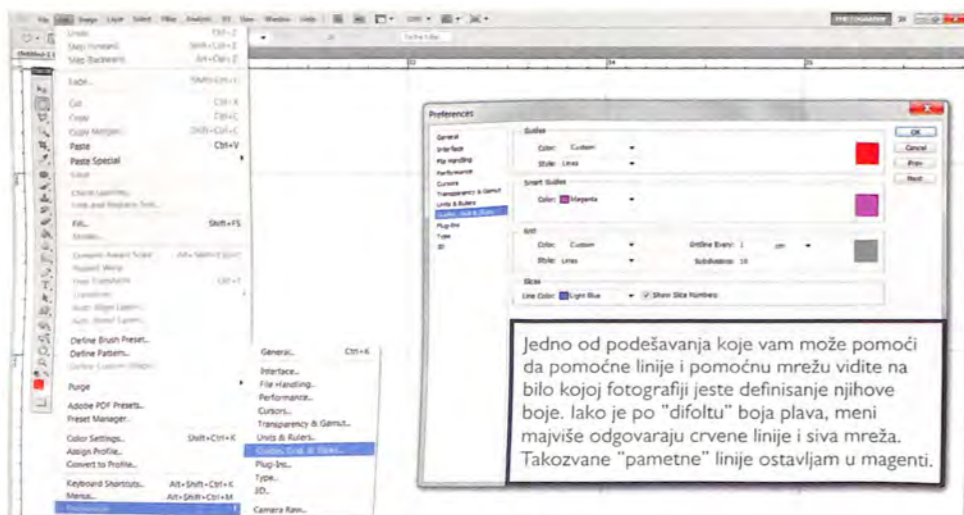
File Edit Image Layer Select Filter Analysis 3D View Window Help

Undo Ctrl+Z
Step Forward Shift+Ctrl+Z
Step Backward Alt+Ctrl+Z
Fade... Shift+Ctrl+F
Cut Ctrl+X
Copy Ctrl+C
Copy Merged Shift+Ctrl+C
Paste Ctrl+V
Paste Special
Clear
Check Spelling...
Find and Replace Text...
Fill... Shift+F5
Stroke...
Content-Aware Scale Alt+Shift+Ctrl+C
Puppet Warp
Free Transform Ctrl+T
Transform
Auto-Align Layers...
Auto-Blend Layers...
Define Brush Preset...
Define Pattern...
Define Custom Shape...
Purge
Adobe PDF Presets...
Preset Manager...
Color Settings... Shift+Ctrl+K
Assign Profile...
Convert to Profile...
Keyboard Shortcuts... Alt+Shift+Ctrl+K
Menus... Alt+Shift+Ctrl+M
Preferences

General... Ctrl+K
Interface...
File Handling...
Performance...
Cursors...
Transparency & Gamut...
Units & Rulers...
Guides, Grid & Slices...
Plug-Ins...
Type...
3D...
Camera Raw...

Preferences
General
Interface
File Handling
Performance
Cursors
Transparency & Gamut
Units & Rulers
Guides, Grid & Slices
Plug-Ins
Type
3D

Guides
Color: Custom
Style: Lines
Smart Guides
Color: Magenta
Grid
Color: Custom
Gridline Every: 1 cm
Style: Lines
Subdivisions: 10
Slices
Line Color: Light Blue
Show Slice Numbers

OK
Cancel
Prev
Next

Jedno od podešavanja koje vam može pomoći da pomoćne linije i pomoćnu mrežu vidite na bilo kojoj fotografiji jeste definisanje njihove boje. Iako je po "difoltu" boja plava, meni majviše odgovaraju crvene linije i siva mreža. Takozvane "pametne" linije ostavljam u magenti.